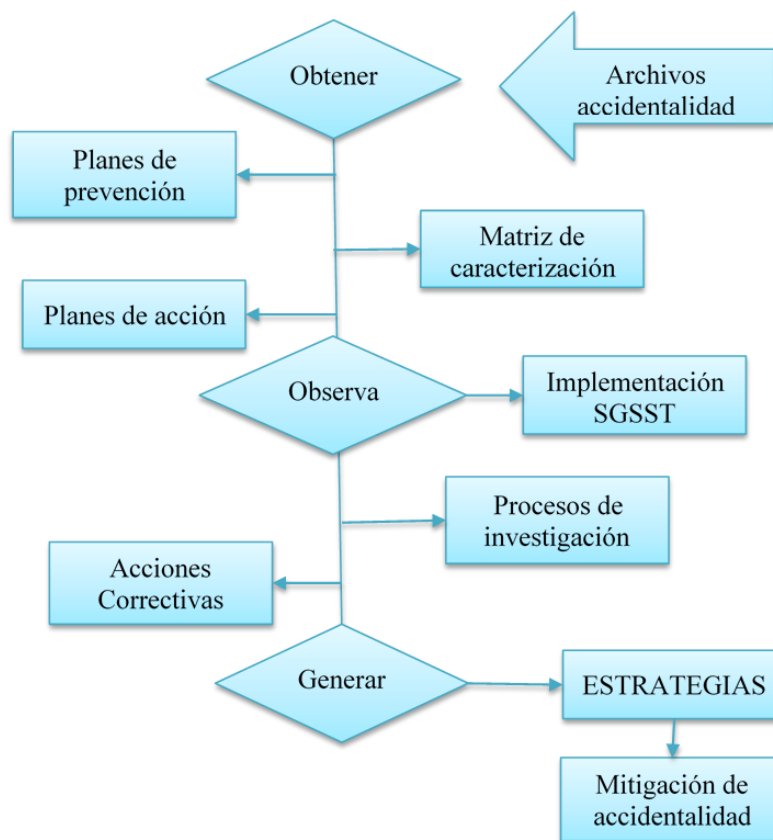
Obtener

Archivos accidentalidad

Planes de prevención

Matriz de caracterización

Planes de acción

Observa

Implementación SGSST

Procesos de investigación

Acciones Correctivas

Generar

ESTRATEGIAS

Mitigación de accidentalidad